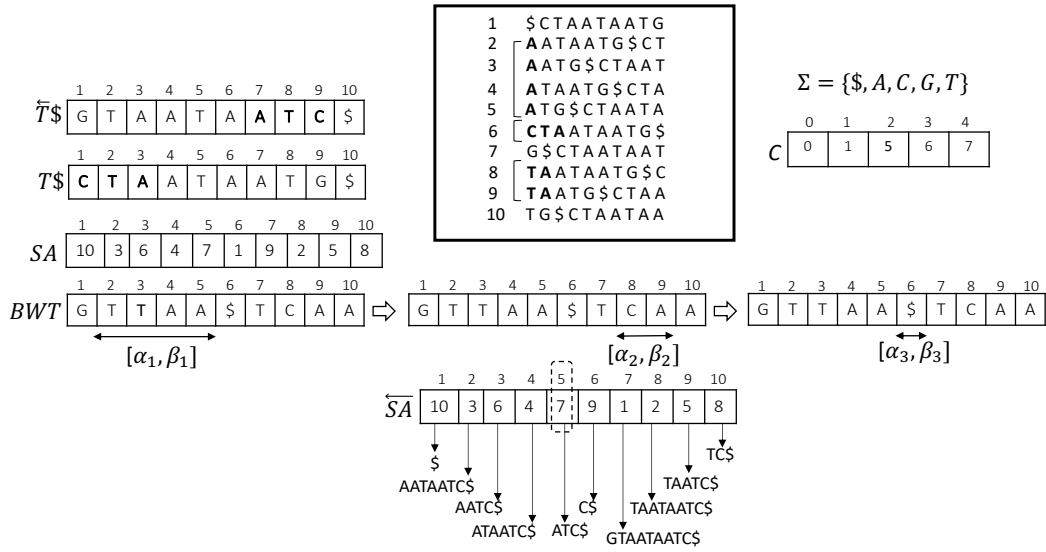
1 $CTAATAATG
2 AATAATG$CT
3 AATG$CTAAT
4 ATAATG$CTA
5 ATG$CTAATA
6 CTAATAATG$
7 G$CTAATAAT
8 TAATAATG$C
9 TAATG$CTAA
10 TG$CTAATAA

$\Sigma = \{\$, A, C, G, T\}$

$C$

| 0 | 1 | 2 | 3 | 4 |
|---|---|---|---|---|
| 0 | 1 | 5 | 6 | 7 |

$\overleftarrow{T}\$$

| 1 | 2 | 3 | 4 | 5 | 6 | 7 | 8 | 9 | 10 |
|---|---|---|---|---|---|---|---|---|---|
| G | T | A | A | T | A | A | T | C | $ |

$T\$$

| 1 | 2 | 3 | 4 | 5 | 6 | 7 | 8 | 9 | 10 |
|---|---|---|---|---|---|---|---|---|---|
| C | T | A | A | T | A | A | T | G | $ |

$SA$

| 1 | 2 | 3 | 4 | 5 | 6 | 7 | 8 | 9 | 10 |
|---|---|---|---|---|---|---|---|---|---|
| 10 | 3 | 6 | 4 | 7 | 1 | 9 | 2 | 5 | 8 |

$BWT$

| 1 | 2 | 3 | 4 | 5 | 6 | 7 | 8 | 9 | 10 |
|---|---|---|---|---|---|---|---|---|---|
| G | T | T | A | A | $ | T | C | A | A |

$[\alpha_1, \beta_1]$

| 1 | 2 | 3 | 4 | 5 | 6 | 7 | 8 | 9 | 10 |
|---|---|---|---|---|---|---|---|---|---|
| G | T | T | A | A | $ | T | C | A | A |

$[\alpha_2, \beta_2]$

| 1 | 2 | 3 | 4 | 5 | 6 | 7 | 8 | 9 | 10 |
|---|---|---|---|---|---|---|---|---|---|
| G | T | T | A | A | $ | T | C | A | A |

$[\alpha_3, \beta_3]$

$\overleftarrow{SA}$

| 1 | 2 | 3 | 4 | 5 | 6 | 7 | 8 | 9 | 10 |
|---|---|---|---|---|---|---|---|---|---|
| 10 | 3 | 6 | 4 | 7 | 9 | 1 | 2 | 5 | 8 |

$
AATAATC$
AATC$
ATAATC$
ATC$
C$
GTAATAATC$
TAATAATC$
TAATC$
TC$